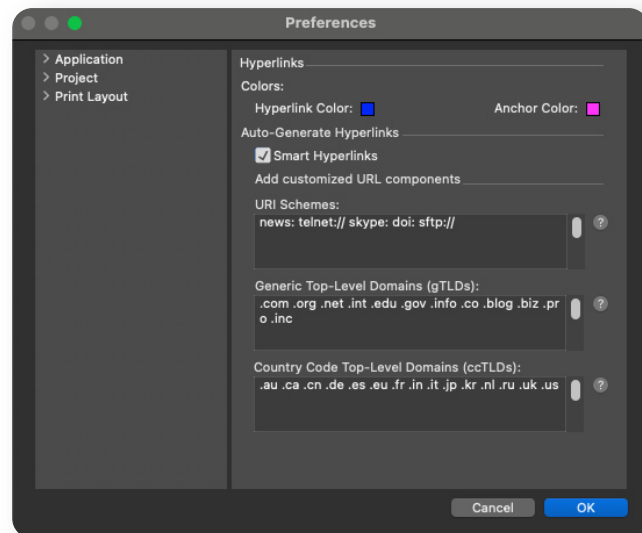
Preferences

Application
Project
Print Layout

Hyperlinks

Colors:

Hyperlink Color:

Anchor Color:

Auto-Generate Hyperlinks

Smart Hyperlinks

Add customized URL components

URI Schemes:

news: telnet:// skype: doi: sftp://

?

Generic Top-Level Domains (gTLDs):

.com .org .net .int .edu .gov .info .co .blog .biz .pro .inc

?

Country Code Top-Level Domains (ccTLDs):

.au .ca .cn .de .es .eu .fr .in .it .jp .kr .nl .ru .uk .us

?

Cancel

OK